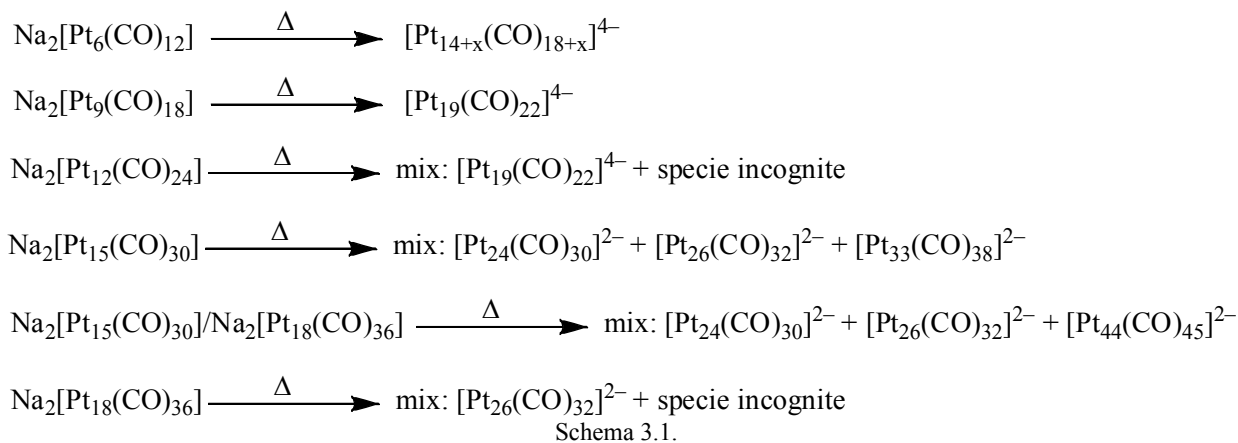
$Na_2[Pt_6(CO)_{12}] \xrightarrow{\Delta} [Pt_{14+x}(CO)_{18+x}]^{4-}$

$Na_2[Pt_9(CO)_{18}] \xrightarrow{\Delta} [Pt_{19}(CO)_{22}]^{4-}$

$Na_2[Pt_{12}(CO)_{24}] \xrightarrow{\Delta}$ mix: $[Pt_{19}(CO)_{22}]^{4-}$ + specie incognite

$Na_2[Pt_{15}(CO)_{30}] \xrightarrow{\Delta}$ mix: $[Pt_{24}(CO)_{30}]^{2-} + [Pt_{26}(CO)_{32}]^{2-} + [Pt_{33}(CO)_{38}]^{2-}$

$Na_2[Pt_{15}(CO)_{30}]/Na_2[Pt_{18}(CO)_{36}] \xrightarrow{\Delta}$ mix: $[Pt_{24}(CO)_{30}]^{2-} + [Pt_{26}(CO)_{32}]^{2-} + [Pt_{44}(CO)_{45}]^{2-}$

$Na_2[Pt_{18}(CO)_{36}] \xrightarrow{\Delta}$ mix: $[Pt_{26}(CO)_{32}]^{2-}$ + specie incognite

Schema 3.1.